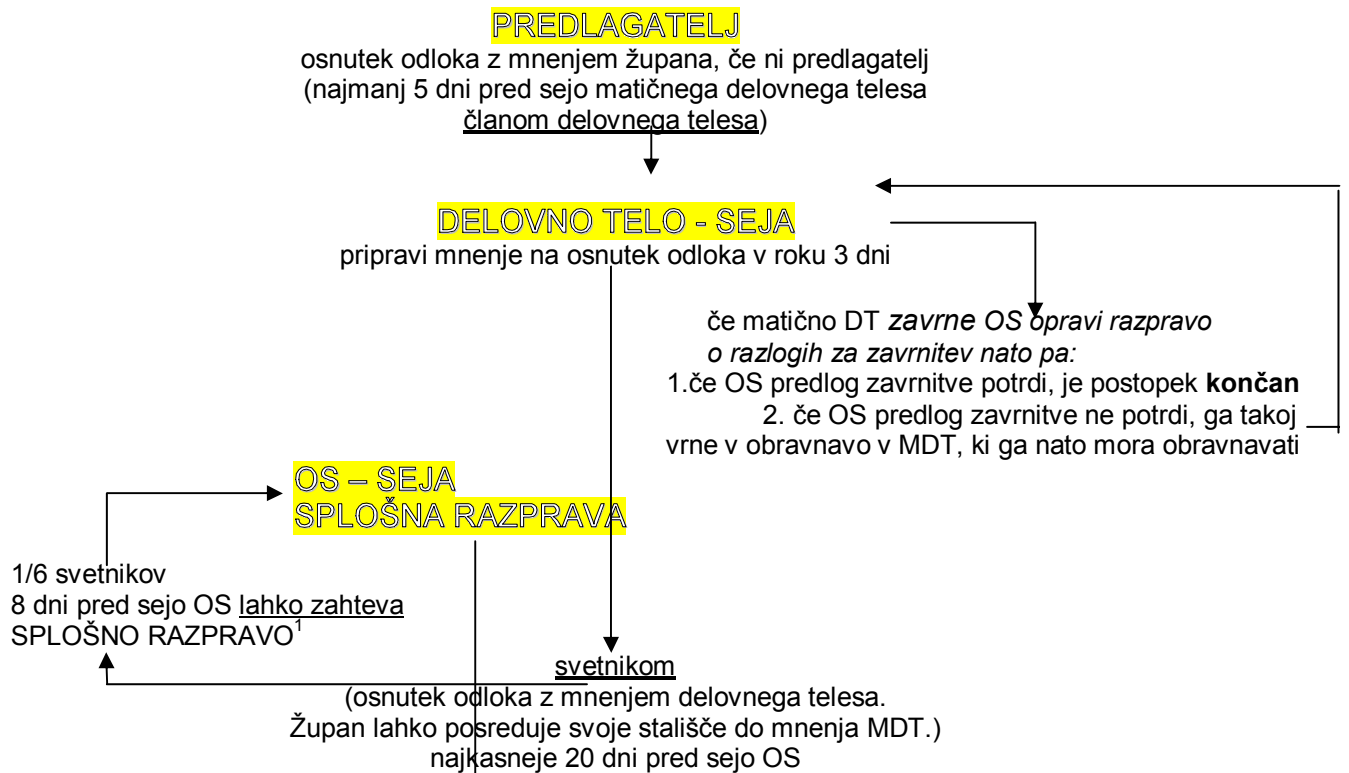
PREDLAGATELJ
osnutek odloka z mnenjem župana, če ni predlagatelj (najmanj 5 dni pred sejo matičnega delovnega telesa članom delovnega telesa)

DELOVNO TELO - SEJA
pripravi mnenje na osnutek odloka v roku 3 dni

če matično DT *zavrne OS opravi razpravo o razlogih za zavrnitev nato pa:*
1.če OS predlog zavrnitve potrdi, je postopek **končan**
2. če OS predlog zavrnitve ne potrdi, ga takoj vrne v obravnavo v MDT, ki ga nato mora obravnavati

OS – SEJA
SPLOŠNA RAZPRAVA

1/6 svetnikov
8 dni pred sejo OS lahko zahteva SPLOŠNO RAZPRAVO$^1$

svetnikom
(osnutek odloka z mnenjem delovnega telesa. Župan lahko posreduje svoje stališče do mnenja MDT.)
najkasneje 20 dni pred sejo OS